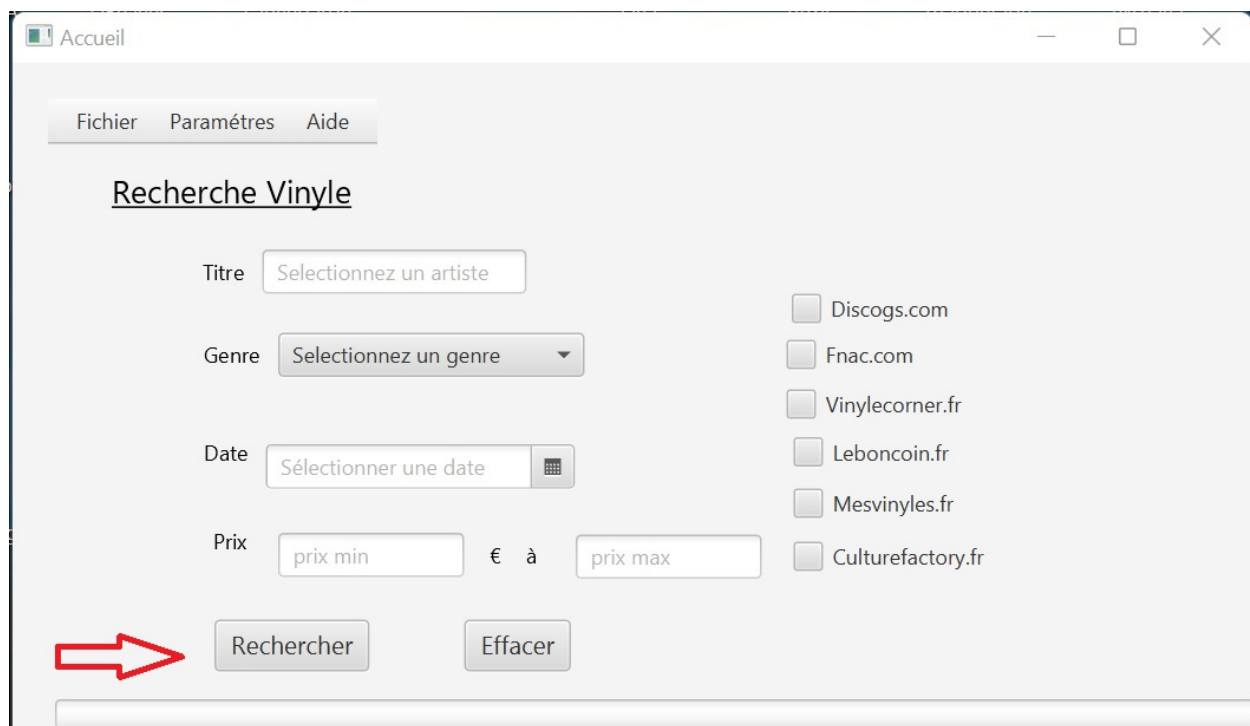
Accueil

Fichier Paramétres Aide

Recherche Vinyle

Titre Selectionnez un artiste

Genre Selectionnez un genre

Date Sélectionner une date

Prix prix min € à prix max

Discogs.com
Fnac.com
Vinylecorner.fr
Leboncoin.fr
Mesvinyles.fr
Culturefactory.fr

Rechercher Effacer